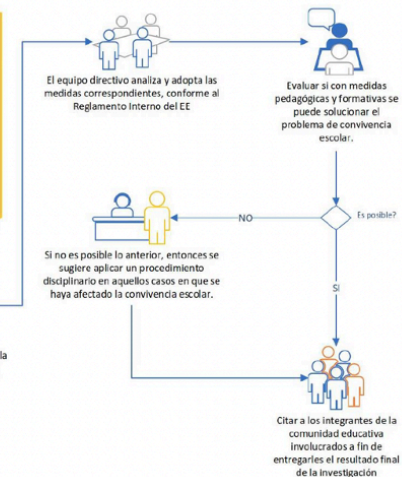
El equipo directivo analiza y adopta las medidas correspondientes, conforme al Reglamento Interno del EE

Evaluar si con medidas pedagógicas y formativas se puede solucionar el problema de convivencia escolar.

Es posible?

NO

Si no es posible lo anterior, entonces se sugiere aplicar un procedimiento disciplinario en aquellos casos en que se haya afectado la convivencia escolar.

SI

la

Citar a los integrantes de la comunidad educativa involucrados a fin de entregarles el resultado final de la investigación